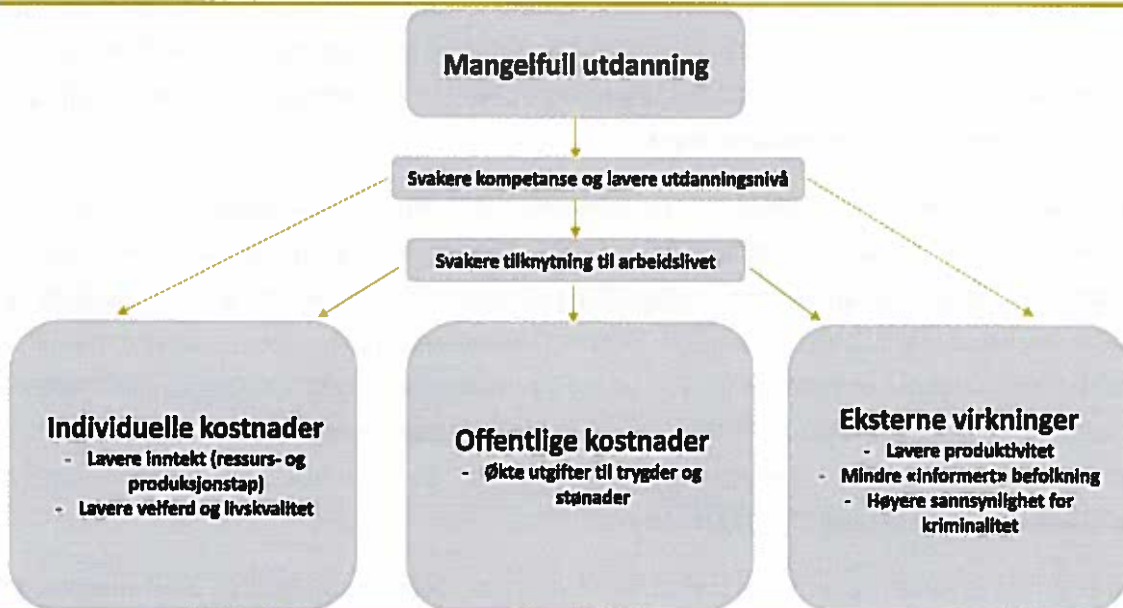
Mangelfull utdanning

Svakere kompetanse og lavere utdanningsnivå

Svakere tilknytning til arbeidslivet

Individuelle kostnader
- Lavere inntekt (ressurs- og produksjonstap)
- Lavere velferd og livskvalitet

Offentlige kostnader
- Økte utgifter til trygder og stønader

Eksterne virkninger
- Lavere produktivitet
- Mindre «informert» befolkning
- Høyere sannsynlighet for kriminalitet